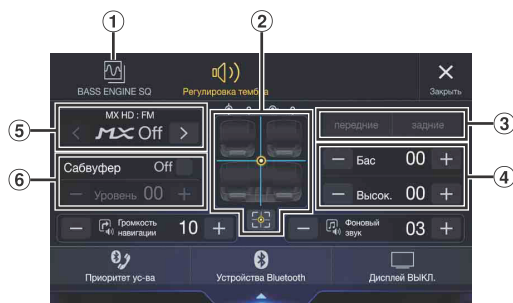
①
②
③
④
⑤
⑥

BASS ENGINE SQ
Регулировка тембра
Закрыть

MX HD : FM
MX Off

передние
задние

Бас 00
Высок. 00

Сабвуфер Off
Уровень 00

Громкость навигации 10
Фоновый звук 03

Приоритет ус-ва
Устройства Bluetooth
Дисплей ВЫКЛ.